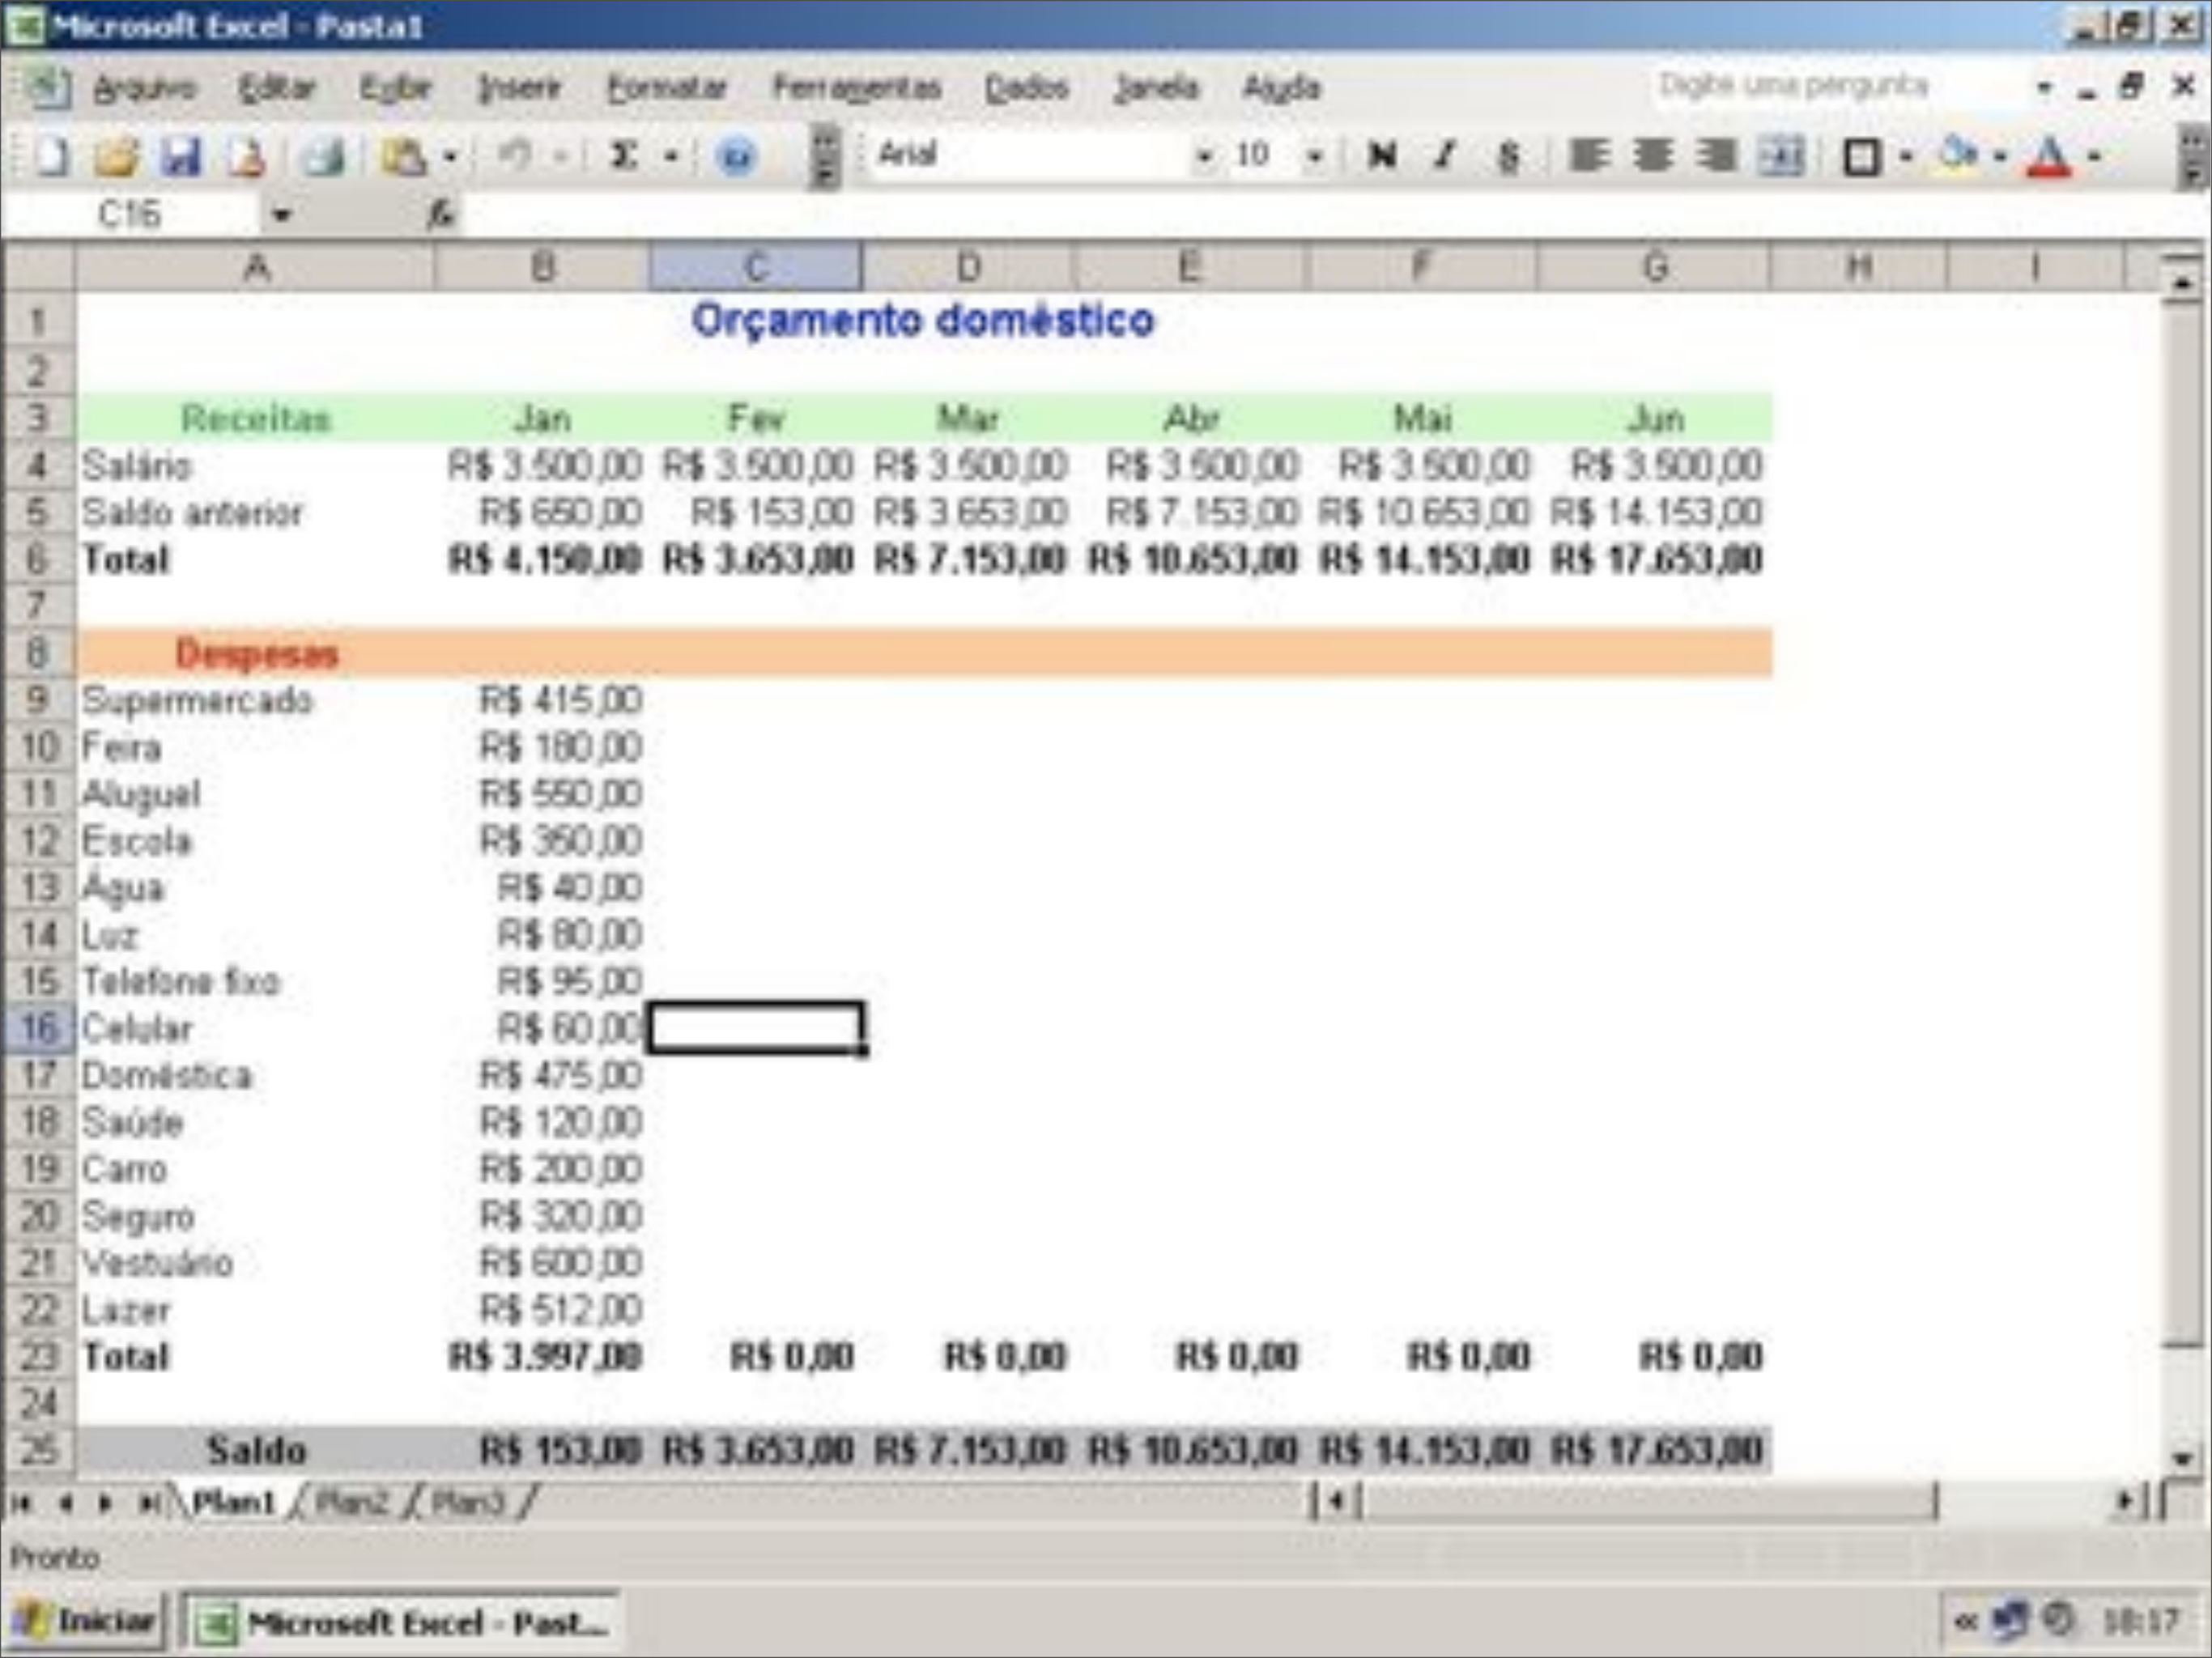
Microsoft Excel - Pasta1

Arquivo Editar Exibir Inserir Formatar Ferramentas Dados Janela Ajuda

Digite uma pergunta

Arial 10 N I S

C16 fx

| | A | B | C | D | E | F | G | H | I |
|---|---|---|---|---|---|---|---|---|---|
| 1 | | | Orçamento doméstico | | | | | | |
| 2 | | | | | | | | | |
| 3 | Receitas | Jan | Fev | Mar | Abr | Mai | Jun | | |
| 4 | Salário | R$ 3.500,00 | R$ 3.500,00 | R$ 3.500,00 | R$ 3.500,00 | R$ 3.500,00 | R$ 3.500,00 | | |
| 5 | Saldo anterior | R$ 650,00 | R$ 153,00 | R$ 3.653,00 | R$ 7.153,00 | R$ 10.653,00 | R$ 14.153,00 | | |
| 6 | Total | R$ 4.150,00 | R$ 3.653,00 | R$ 7.153,00 | R$ 10.653,00 | R$ 14.153,00 | R$ 17.653,00 | | |
| 7 | | | | | | | | | |
| 8 | Despesas | | | | | | | | |
| 9 | Supermercado | R$ 415,00 | | | | | | | |
| 10 | Feira | R$ 180,00 | | | | | | | |
| 11 | Aluguel | R$ 550,00 | | | | | | | |
| 12 | Escola | R$ 350,00 | | | | | | | |
| 13 | Água | R$ 40,00 | | | | | | | |
| 14 | Luz | R$ 80,00 | | | | | | | |
| 15 | Telefone fixo | R$ 95,00 | | | | | | | |
| 16 | Celular | R$ 60,00 | | | | | | | |
| 17 | Doméstica | R$ 475,00 | | | | | | | |
| 18 | Saúde | R$ 120,00 | | | | | | | |
| 19 | Carro | R$ 200,00 | | | | | | | |
| 20 | Seguro | R$ 320,00 | | | | | | | |
| 21 | Vestuário | R$ 600,00 | | | | | | | |
| 22 | Lazer | R$ 512,00 | | | | | | | |
| 23 | Total | R$ 3.997,00 | R$ 0,00 | R$ 0,00 | R$ 0,00 | R$ 0,00 | R$ 0,00 | | |
| 24 | | | | | | | | | |
| 25 | Saldo | R$ 153,00 | R$ 3.653,00 | R$ 7.153,00 | R$ 10.653,00 | R$ 14.153,00 | R$ 17.653,00 | | |

Plan1 Plan2 Plan3

Pronto

Iniciar Microsoft Excel - Past... 18:17